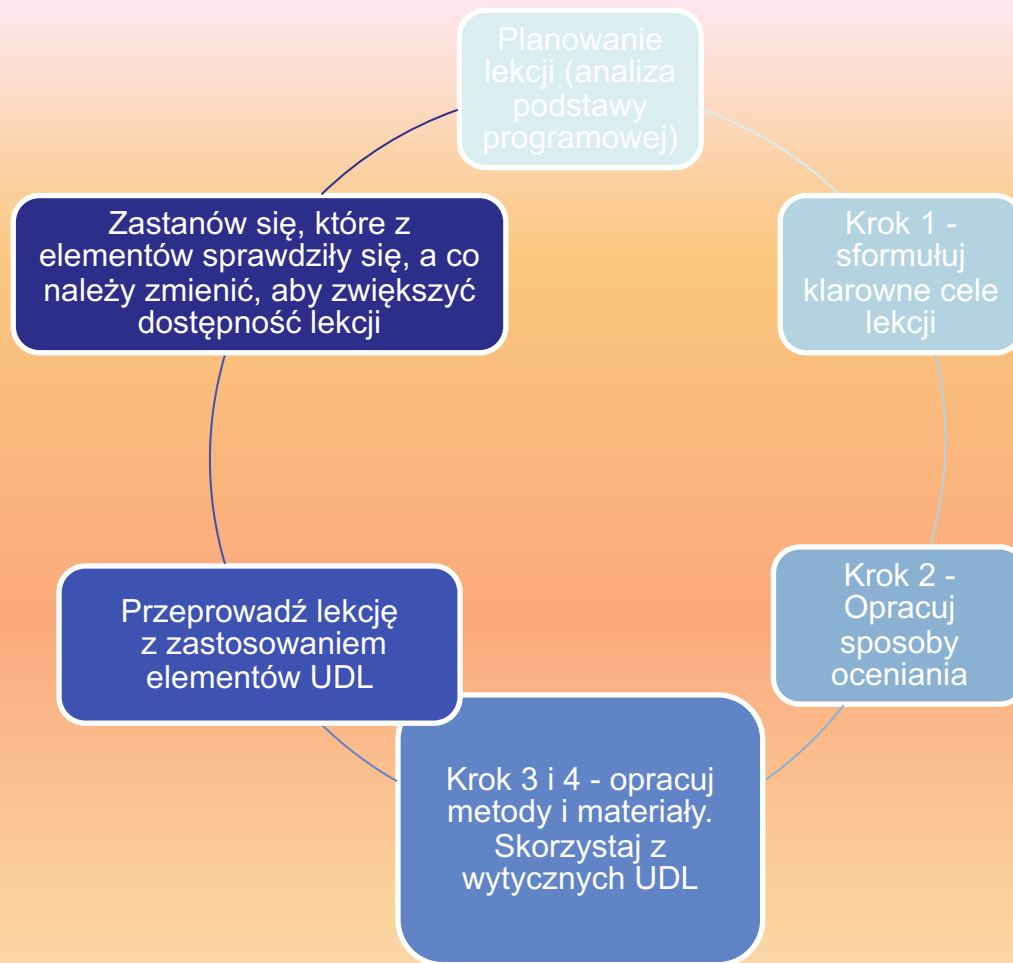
Planowanie lekcji (analiza podstawy programowej)

Krok 1 - sformułuj klarowne cele lekcji

Krok 2 - Opracuj sposoby oceniania

Krok 3 i 4 - opracuj metody i materiały. Skorzystaj z wytycznych UDL

Przeprowadź lekcję z zastosowaniem elementów UDL

Zastanów się, które z elementów sprawdziły się, a co należy zmienić, aby zwiększyć dostępność lekcji